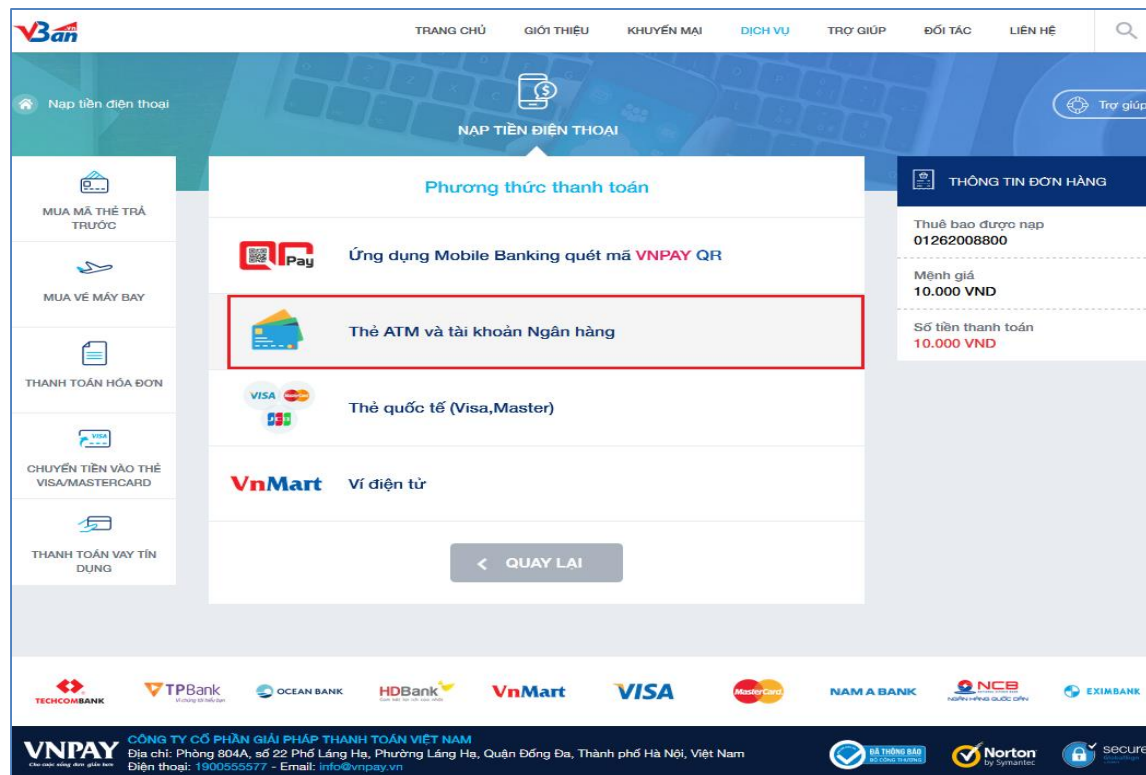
VBan

TRANG CHỦ GIỚI THIỆU KHUYẾN MẠI DỊCH VỤ TRỢ GIÚP ĐỐI TÁC LIÊN HỆ

Nạp tiền điện thoại

NẠP TIỀN ĐIỆN THOẠI

Trợ giúp

MUA MÃ THẺ TRẢ TRƯỚC

MUA VÉ MÁY BAY

THANH TOÁN HÓA ĐƠN

CHUYỂN TIỀN VÀO THẺ VISA/MASTERCARD

THANH TOÁN VAY TÍN DỤNG

Phương thức thanh toán

QR Pay

Ứng dụng Mobile Banking quét mã VNPAY QR

Thẻ ATM và tài khoản Ngân hàng

VISA

Thẻ quốc tế (Visa,Master)

VnMart

Ví điện tử

QUAY LẠI

THÔNG TIN ĐƠN HÀNG

Thuê bao được nạp
01262008800

Mệnh giá
10.000 VND

Số tiền thanh toán
10.000 VND

TECHCOMBANK TPBank OCEAN BANK HDBank VnMart VISA MasterCard NAM A BANK NCB EXIMBANK

VNPAY
CÔNG TY CỔ PHẦN GIẢI PHÁP THANH TOÁN VIỆT NAM
Địa chỉ: Phòng 804A, số 22 Phố Láng Hạ, Phường Láng Hạ, Quận Đống Đa, Thành phố Hà Nội, Việt Nam
Điện thoại: 1900555577 - Email: info@vnpay.vn

ĐÃ THÔNG BÁO BỘ CÔNG THƯƠNG

Norton by Symantec

secure